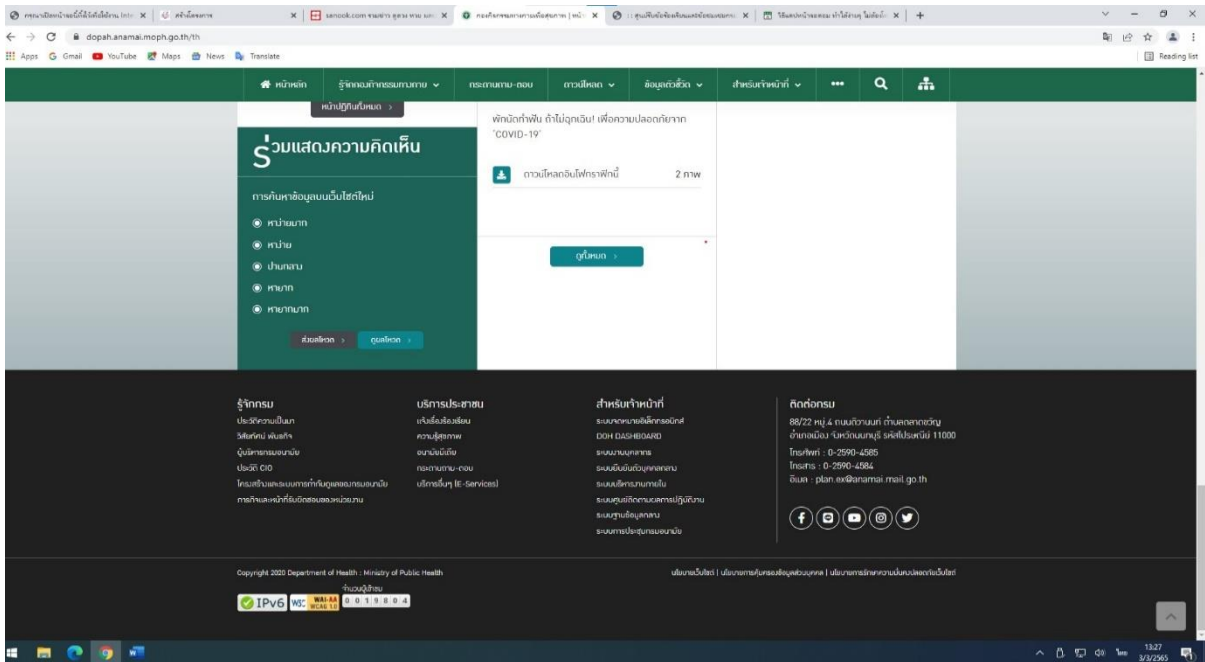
dopah.anamai.moph.go.th/th

Apps Gmail YouTube Maps News Translate

Reading list

หน้าหลัก รู้จักกองกิจกรรมทางกาย กระดานถาม-ตอบ ดาวน์โหลด ข้อมูลตัวชี้วัด สำหรับเจ้าหน้าที่

หน้าปฏิทินทั้งหมด

ร่วมแสดงความคิดเห็น

การค้นหาข้อมูลบนเว็บไซต์ใหม่

หาง่ายมาก

หาง่าย

ปานกลาง

หายาก

หายากมาก

ส่งผลโหวต ดูผลโหวต

พักบัดกำฟัน ถ้าไม่ฉุกเฉิน! เพื่อความปลอดภัยจาก "COVID-19"

ดาวน์โหลดอินโฟกราฟิกนี้ 2 ภาพ

ดูทั้งหมด

รู้จักกรม
ประวัติความเป็นมา
วิสัยทัศน์ พันธกิจ
ผู้บริหารกรมอนามัย
ประวัติ CIO
โครงสร้างและระบบการกำกับดูแลของกรมอนามัย
ภารกิจและหน้าที่รับผิดชอบของหน่วยงาน

บริการประชาชน
แจ้งเรื่องร้องเรียน
ความรู้สุขภาพ
อนามัยมีเดีย
กระดานถาม-ตอบ
บริการอื่นๆ (E-Services)

สำหรับเจ้าหน้าที่
ระบบจดหมายอิเล็กทรอนิกส์
DOH DASHBOARD
ระบบงานบุคลากร
ระบบยืนยันตัวบุคคลกลาง
ระบบบริหารงานภายใน
ระบบศูนย์ติดตามผลการปฏิบัติงาน
ระบบฐานข้อมูลกลาง
ระบบการประชุมกรมอนามัย

ติดต่อกรม
88/22 หมู่.4 ถนนติวานนท์ ตำบลตลาดขวัญ อำเภอเมือง จังหวัดนนทบุรี รหัสไปรษณีย์ 11000
โทรศัพท์ : 0-2590-4585
โทรสาร : 0-2590-4584
อีเมล : plan.ex@anamai.mail.go.th

Copyright 2020 Department of Health : Ministry of Public Health

จำนวนผู้เข้าชม
0 0 1 9 8 0 4

นโยบายเว็บไซต์ | นโยบายการคุ้มครองข้อมูลส่วนบุคคล | นโยบายการรักษาความมั่นคงปลอดภัยเว็บไซต์

13:27
3/3/2565